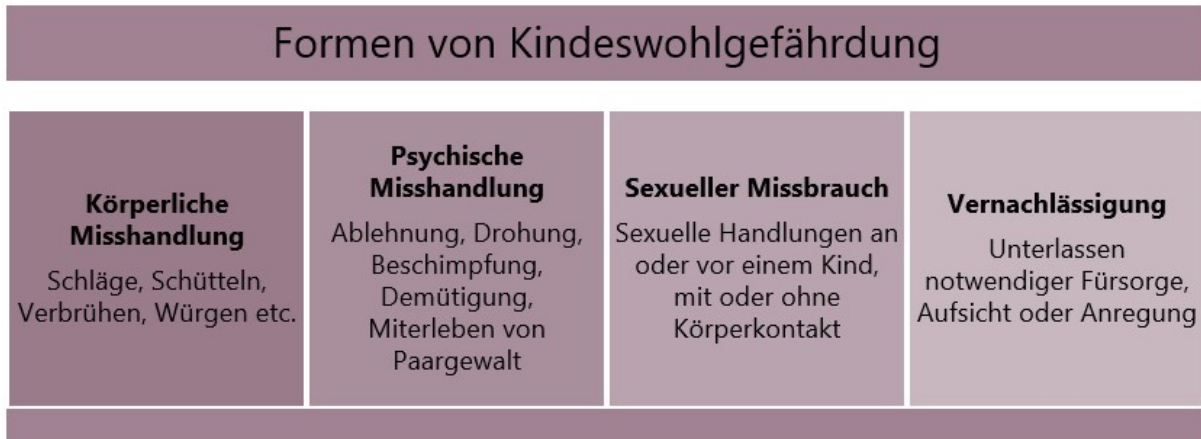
Formen von Kindeswohlgefährdung

**Körperliche Misshandlung**
Schläge, Schütteln, Verbrühen, Würgen etc.

**Psychische Misshandlung**
Ablehnung, Drohung, Beschimpfung, Demütigung, Miterleben von Paargewalt

**Sexueller Missbrauch**
Sexuelle Handlungen an oder vor einem Kind, mit oder ohne Körperkontakt

**Vernachlässigung**
Unterlassen notwendiger Fürsorge, Aufsicht oder Anregung